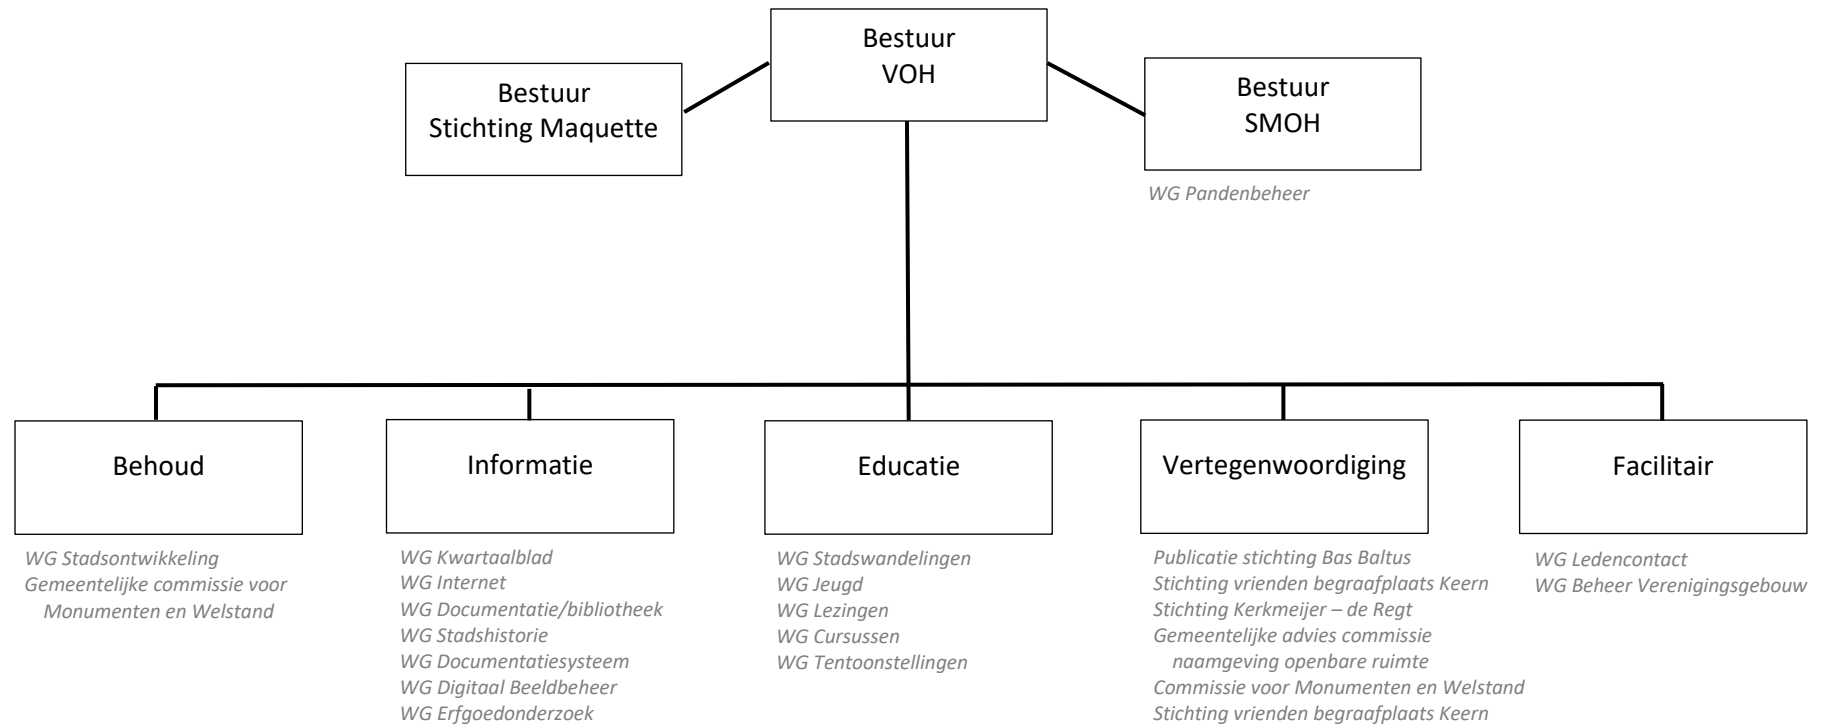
Bestuur
VOH

Bestuur
Stichting Maquette

Bestuur
SMOH

WG Pandenbeheer

Behoud

WG Stadsontwikkeling
Gemeentelijke commissie voor Monumenten en Welstand

Informatie

WG Kwartaalblad
WG Internet
WG Documentatie/bibliotheek
WG Stadshistorie
WG Documentatiesysteem
WG Digitaal Beeldbeheer
WG Erfgoedonderzoek

Educatie

WG Stadswandelingen
WG Jeugd
WG Lezingen
WG Cursussen
WG Tentoonstellingen

Vertegenwoordiging

Publicatie stichting Bas Baltus
Stichting vrienden begraafplaats Keern
Stichting Kerkmeijer – de Regt
Gemeentelijke advies commissie naamgeving openbare ruimte
Commissie voor Monumenten en Welstand
Stichting vrienden begraafplaats Keern

Facilitair

WG Ledencontact
WG Beheer Verenigingsgebouw